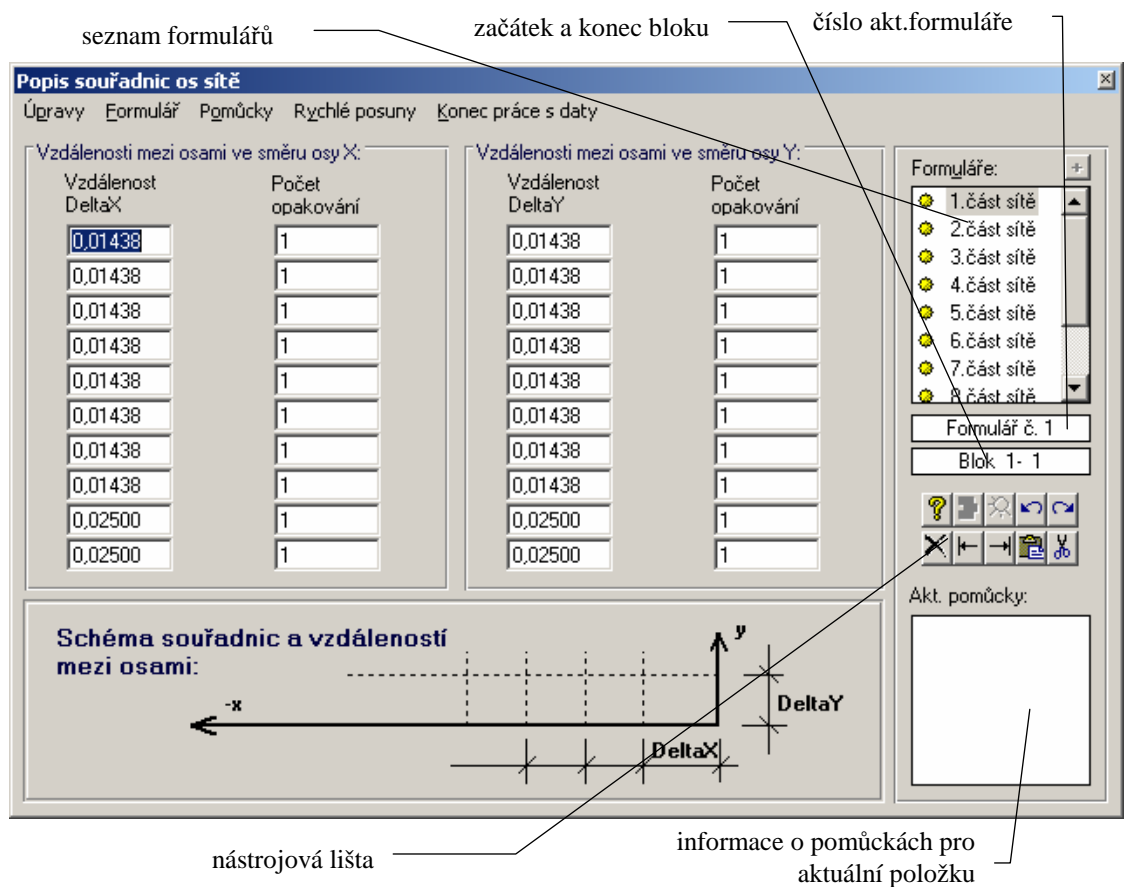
seznam formulářů

začátek a konec bloku

číslo akt.formuláře

Popis souřadnic os sítě

Úpravy Formulář Pomůcky Rychlé posuny Konec práce s daty

Vzdálenosti mezi osami ve směru osy X:

| Vzdálenost DeltaX | Počet opakování |
|---|---|
| 0,01438 | 1 |
| 0,01438 | 1 |
| 0,01438 | 1 |
| 0,01438 | 1 |
| 0,01438 | 1 |
| 0,01438 | 1 |
| 0,01438 | 1 |
| 0,01438 | 1 |
| 0,02500 | 1 |
| 0,02500 | 1 |

Vzdálenosti mezi osami ve směru osy Y:

| Vzdálenost DeltaY | Počet opakování |
|---|---|
| 0,01438 | 1 |
| 0,01438 | 1 |
| 0,01438 | 1 |
| 0,01438 | 1 |
| 0,01438 | 1 |
| 0,01438 | 1 |
| 0,01438 | 1 |
| 0,01438 | 1 |
| 0,02500 | 1 |
| 0,02500 | 1 |

Formuláře:
1.část sítě
2.část sítě
3.část sítě
4.část sítě
5.část sítě
6.část sítě
7.část sítě
8.část sítě

Formulář č. 1
Blok 1- 1

Akt. pomůcky:

Schéma souřadnic a vzdáleností mezi osami:

y
-x
DeltaY
DeltaX

nástrojová lišta

informace o pomůckách pro aktuální položku